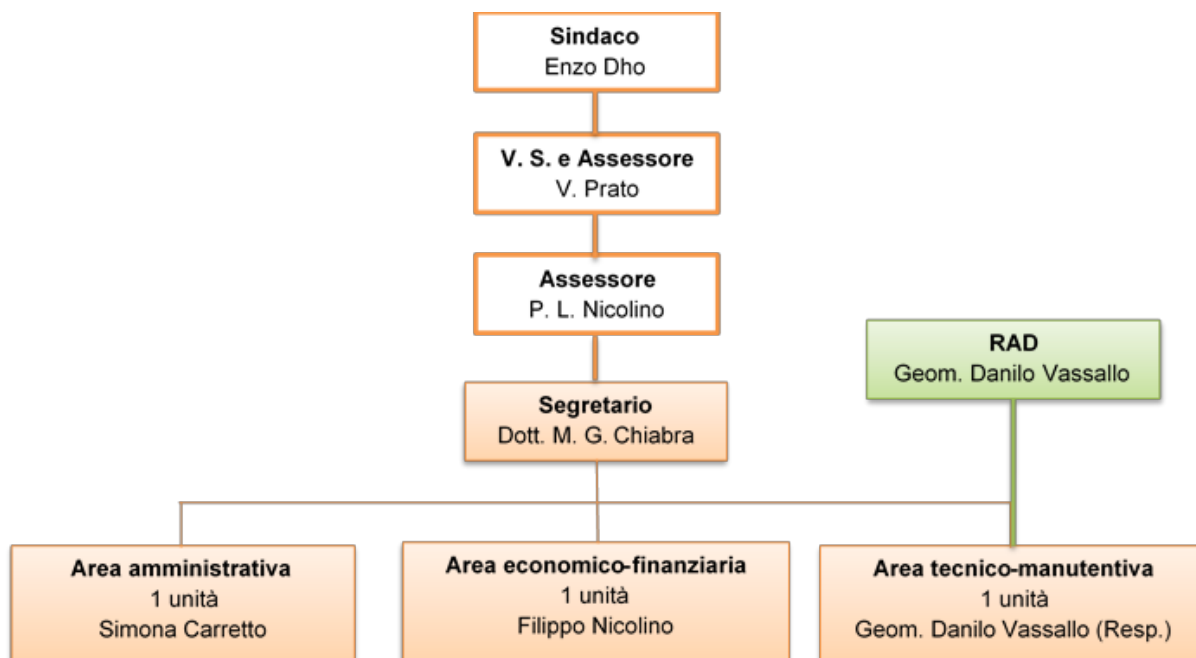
Sindaco
Enzo Dho

V. S. e Assessore
V. Prato

Assessore
P. L. Nicolino

RAD
Geom. Danilo Vassallo

Segretario
Dott. M. G. Chiabra

Area amministrativa
1 unità
Simona Carretto

Area economico-finanziaria
1 unità
Filippo Nicolino

Area tecnico-manutentiva
1 unità
Geom. Danilo Vassallo (Resp.)